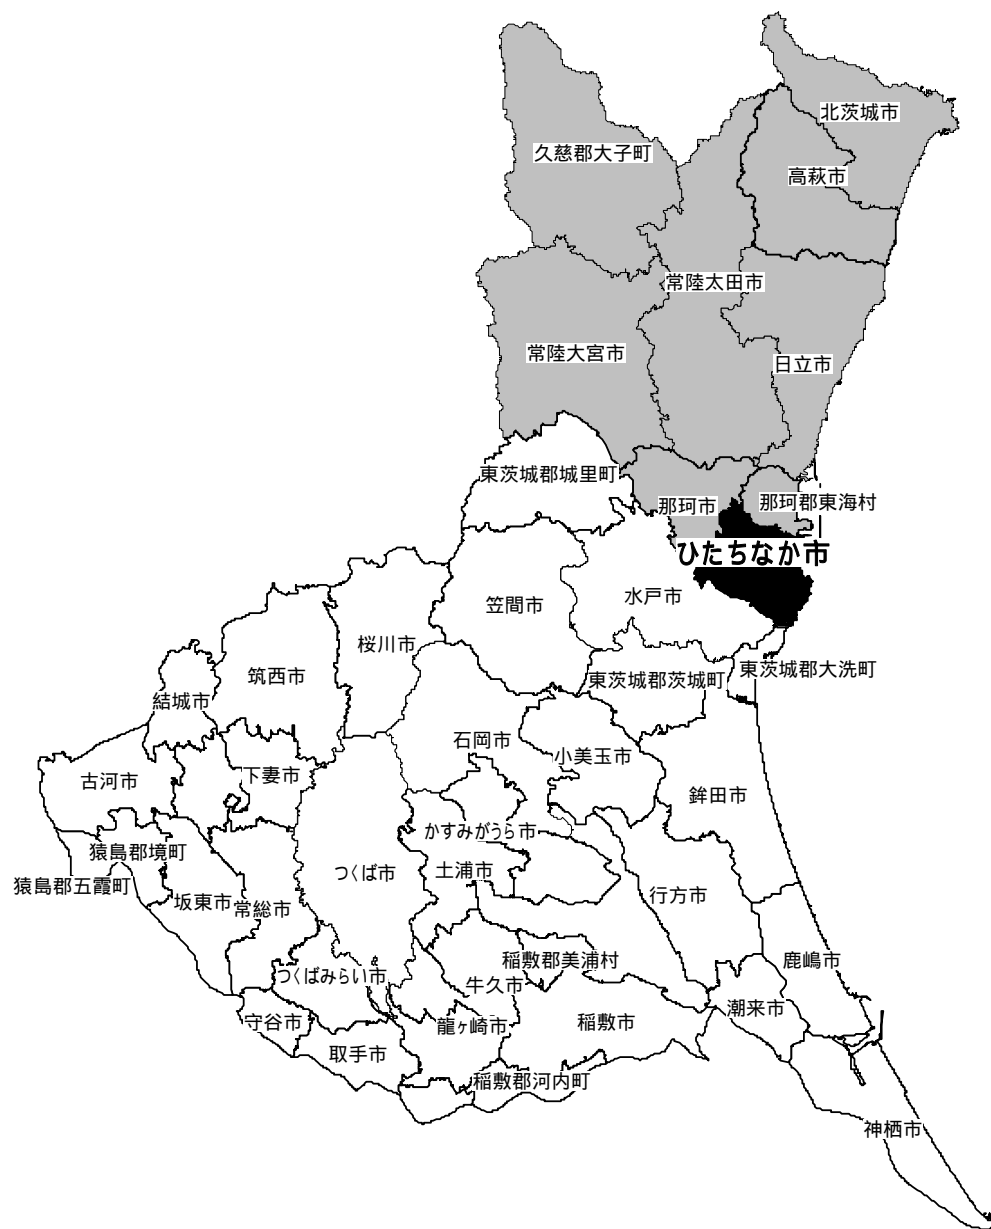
北茨城市
久慈郡大子町
高萩市
常陸太田市
常陸大宮市
日立市
東茨城郡城里町
那珂市
那珂郡東海村
ひたちなか市
笠間市
水戸市
桜川市
筑西市
東茨城郡大洗町
東茨城郡茨城町
結城市
石岡市
小美玉市
古河市
下妻市
鉾田市
かすみがうら市
猿島郡境町
猿島郡五霞町
つくば市
土浦市
坂東市
常総市
行方市
稲敷郡美浦村
鹿嶋市
つくばみらい市
牛久市
守谷市
龍ヶ崎市
稲敷市
潮来市
取手市
稲敷郡河内町
神栖市